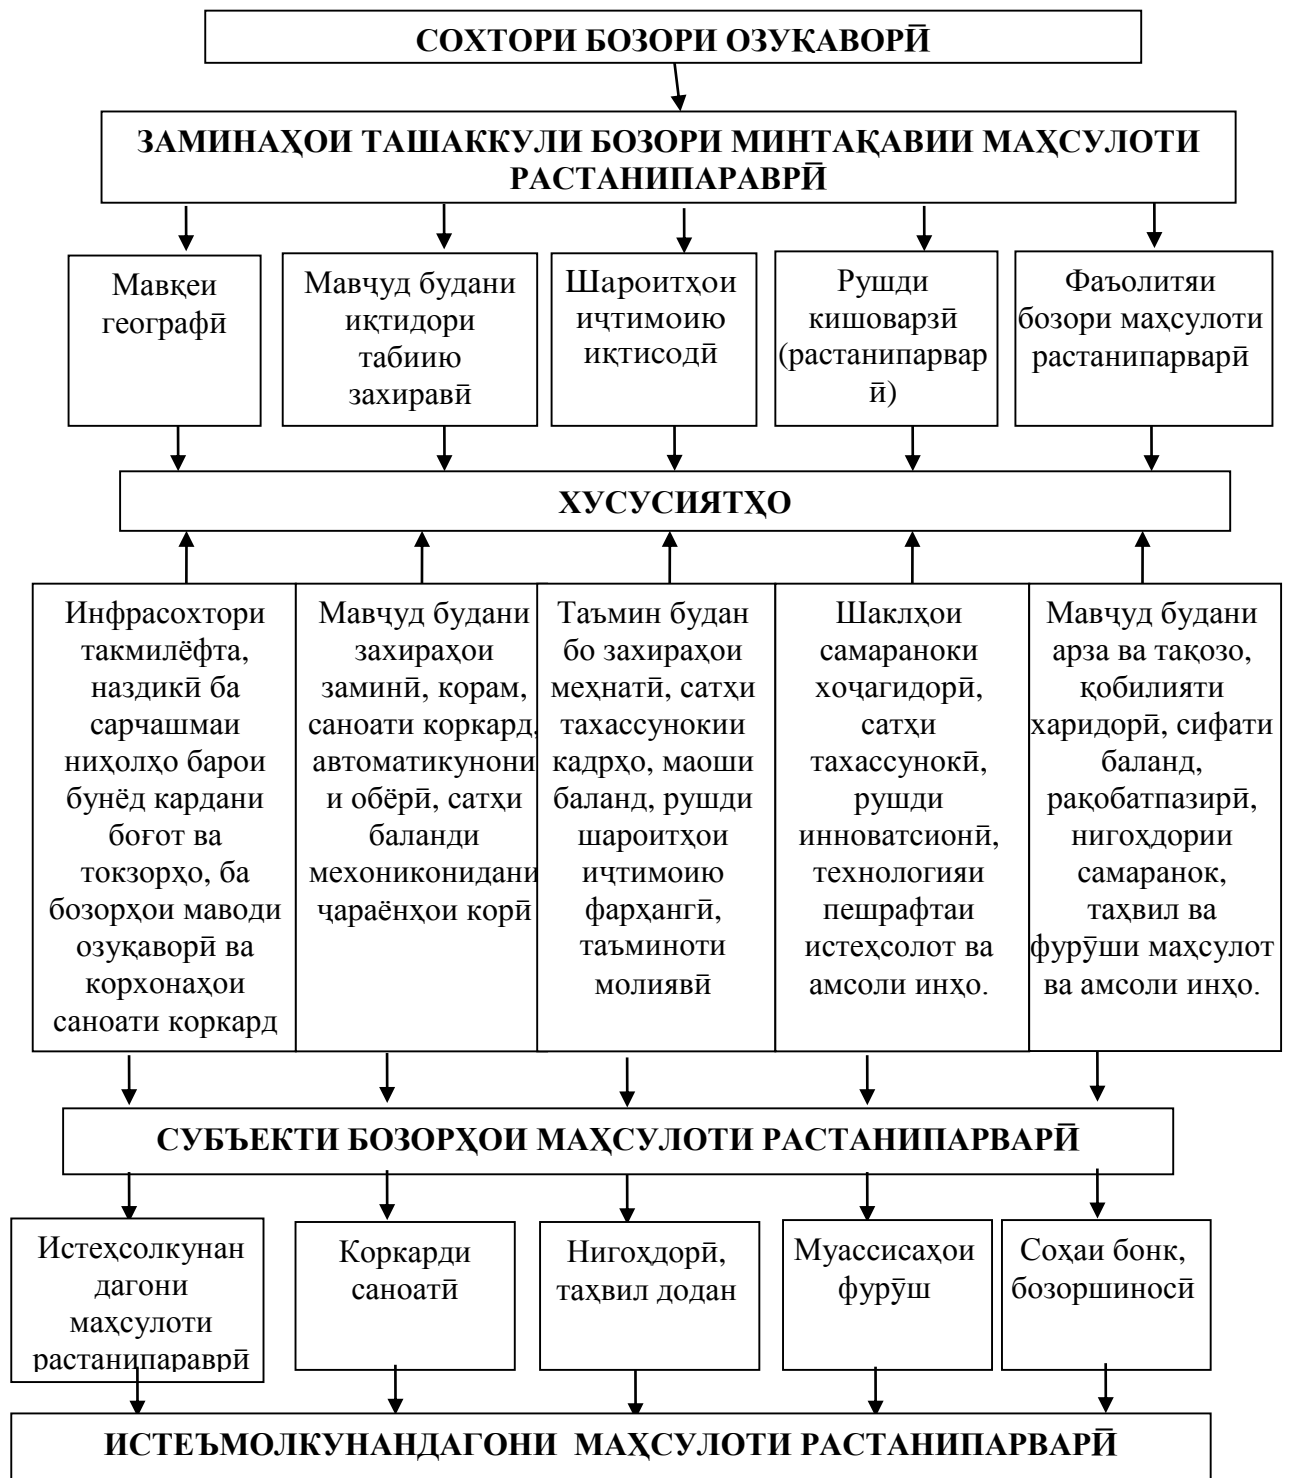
СОХТОРИ БОЗОРИ ОЗУҚАВОРӢ

ЗАМИНАҲОИ ТАШАККУЛИ БОЗОРИ МИНТАҚАВИИ МАҲСУЛОТИ РАСТАНИПАРАВРӢ

Мавқеи географӣ

Мавҷуд будани иқтидори табиию захиравӣ

Шароитҳои иҷтимоию иқтисодӣ

Рушди кишоварзӣ (растанипарварӣ)

Фаъолитяи бозори маҳсулоти растанипарварӣ

ХУСУСИЯТҲО

Инфрасохтори такмилёфта, наздикӣ ба сарчашмаи ниҳолҳо барои бунёд кардани боғот ва токзорҳо, ба бозорҳои моводи озуқаворӣ ва корхонаҳои саноати коркард

Мавҷуд будани захираҳои заминӣ, корам, саноати коркард, автоматикунони и обёрӣ, сатҳи баланди механиконидани ҷараёнҳои корӣ

Таъмин будан бо захираҳои меҳнатӣ, сатҳи тахассунокии кадрҳо, маоши баланд, рушди шароитҳои иҷтимоию фарҳангӣ, таъминоти молиявӣ

Шаклҳои самараноки хоҷагидорӣ, сатҳи тахассунокӣ, рушди инноватсионӣ, технологияи пешрафтаи истеҳсолот ва амсоли инҳо.

Мавҷуд будани арза ва тақозо, қобилияти харидорӣ, сифати баланд, рақобатпазирӣ, нигоҳдории самаранок, таҳвил ва фурӯши маҳсулот ва амсоли инҳо.

СУБЪЕКТИ БОЗОРҲОИ МАҲСУЛОТИ РАСТАНИПАРВАРӢ

Истеҳсолкунан дагони маҳсулоти растанипаравврӣ

Коркарди саноатӣ

Нигоҳдорӣ, таҳвил додан

Муассисаҳои фурӯш

Соҳаи бонк, бозоршиносӣ

ИСТЕЪМОЛКУНАНДАГОНИ МАҲСУЛОТИ РАСТАНИПАРВАРӢ